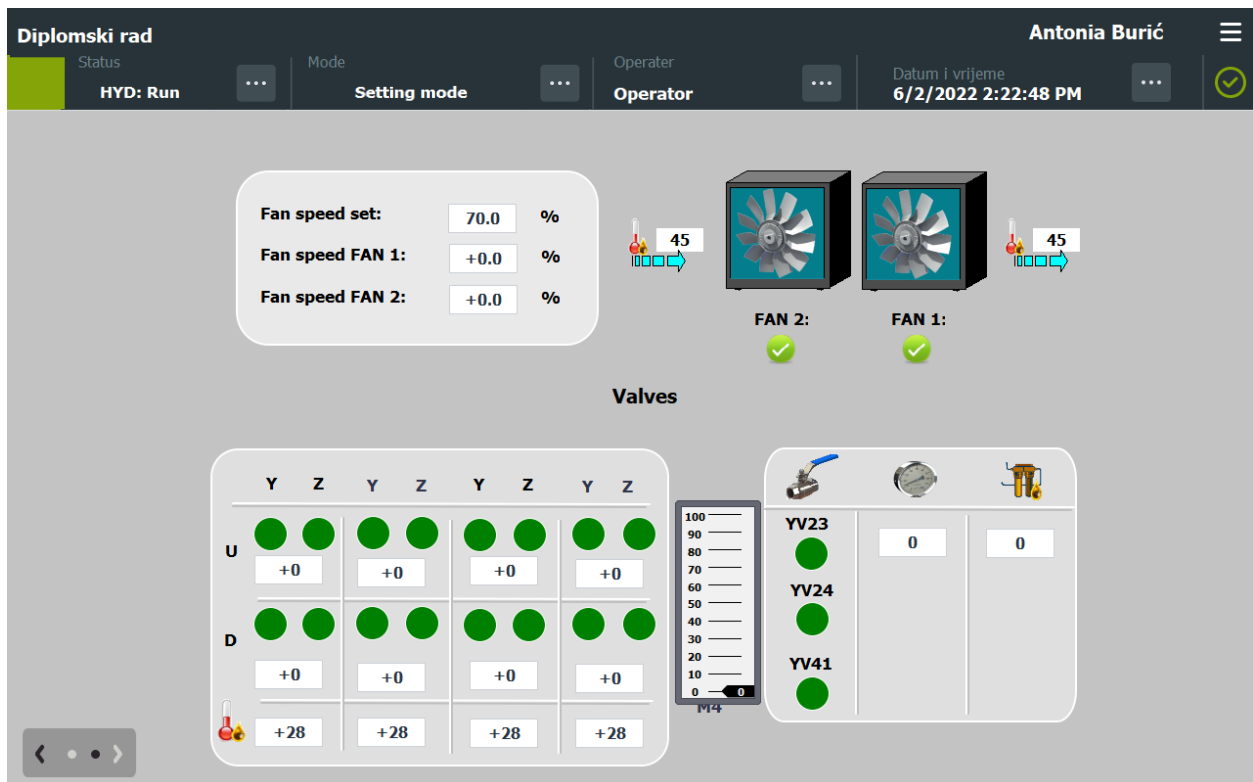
Diplomski rad

Antonia Burić

Status
HYD: Run

...

Mode
Setting mode

...

Operater
Operator

...

Datum i vrijeme
6/2/2022 2:22:48 PM

...

Fan speed set: 70.0 %
Fan speed FAN 1: +0.0 %
Fan speed FAN 2: +0.0 %

45

45

FAN 2:

FAN 1:

Valves

| | Y | Z | Y | Z | Y | Z | Y | Z |
|---|---|---|---|---|---|---|---|---|
| U | | | | | | | | |
| | +0 | | +0 | | +0 | | +0 | |
| D | | | | | | | | |
| | +0 | | +0 | | +0 | | +0 | |
| | +28 | | +28 | | +28 | | +28 | |

100
90
80
70
60
50
40
30
20
10
0
0
M4

YV23
YV24
YV41

0

0